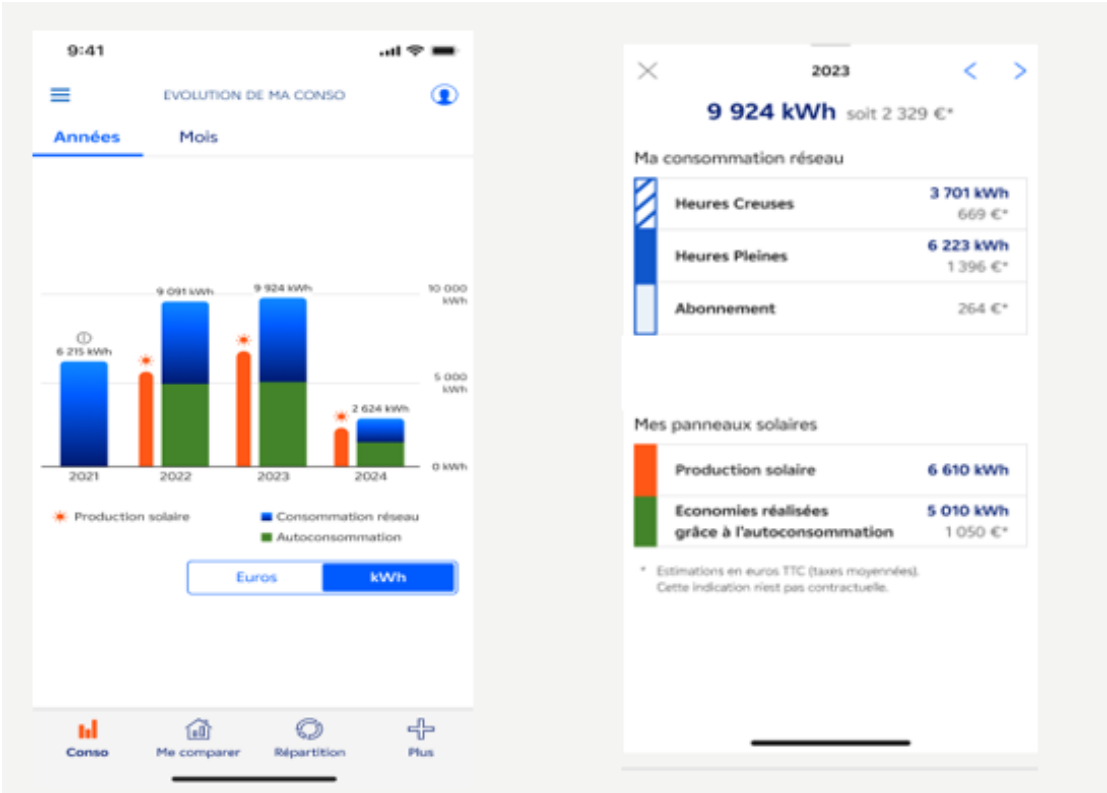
9:41

EVOLUTION DE MA CONSO

Années Mois

10 000 kWh
5 000 kWh
0 kWh

6 215 kWh
9 091 kWh
9 924 kWh
2 624 kWh

2021 2022 2023 2024

Production solaire
Consommation réseau
Autoconsommation

Euros kWh

Conso Me comparer Répartition Plus

2023

9 924 kWh soit 2 329 €*

Ma consommation réseau

| | | |
|---|---|---|
| | Heures Creuses | 3 701 kWh 669 €* |
| | Heures Pleines | 6 223 kWh 1 396 €* |
| | Abonnement | 264 €* |

Mes panneaux solaires

| | | |
|---|---|---|
| | Production solaire | 6 610 kWh |
| | Economies réalisées grâce à l'autoconsommation | 5 010 kWh 1 050 €* |

* Estimations en euros TTC (taxes moyennes). Cette indication n'est pas contractuelle.